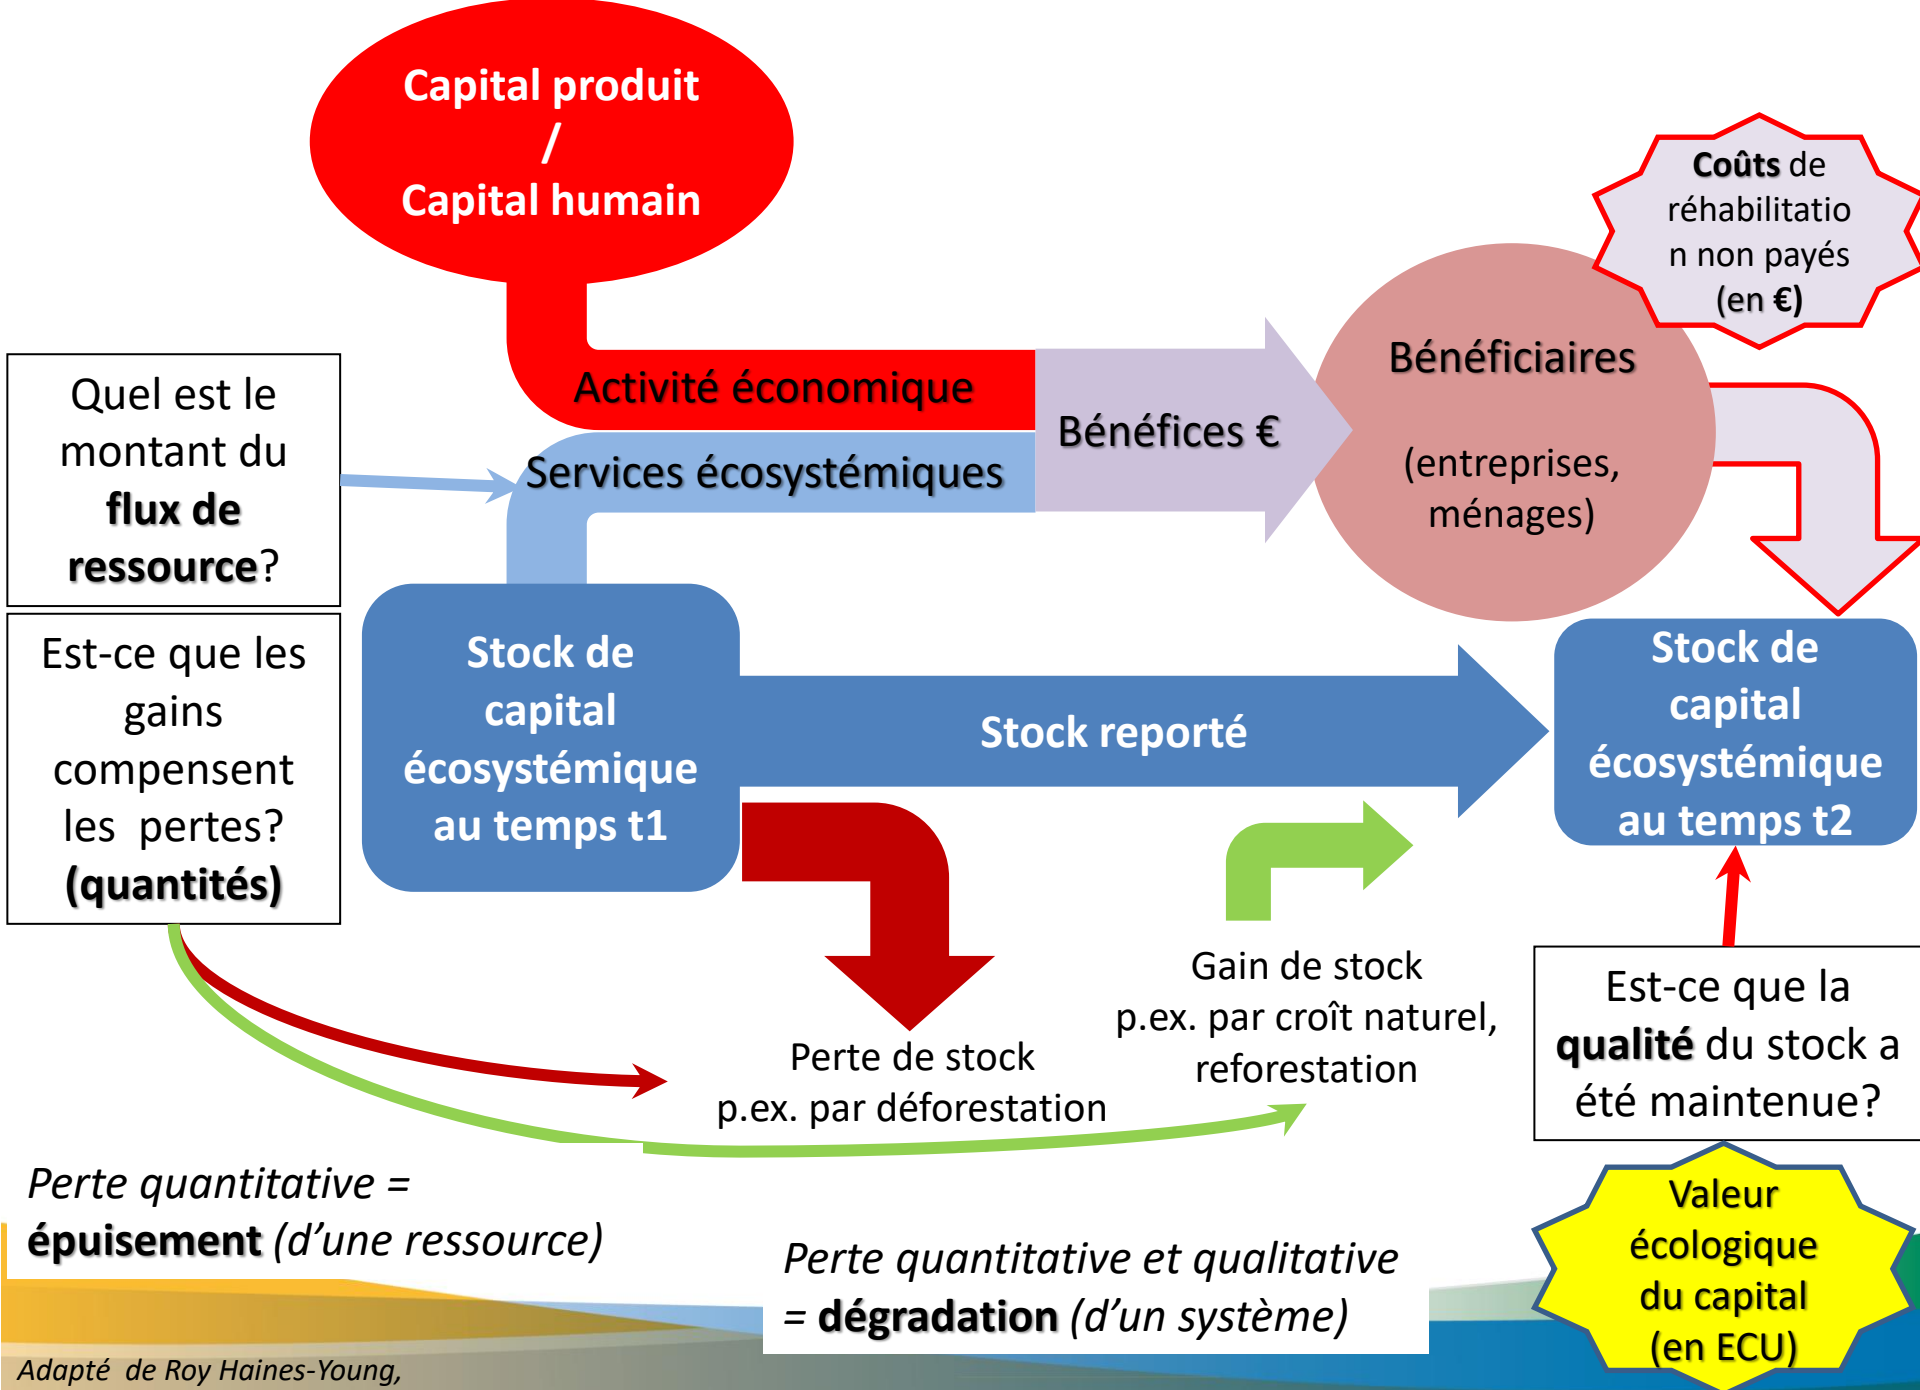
Capital produit
/
Capital humain

Coûts de réhabilitation non payés (en €)

Quel est le montant du flux de ressource?

Activité économique

Services écosystémiques

Bénéfices €

Bénéficiaires

(entreprises, ménages)

Est-ce que les gains compensent les pertes? (quantités)

Stock de capital écosystémique au temps t1

Stock reporté

Stock de capital écosystémique au temps t2

Gain de stock
p.ex. par croît naturel, reforestation

Perte de stock
p.ex. par déforestation

Est-ce que la qualité du stock a été maintenue?

Perte quantitative = épuisement (d'une ressource)

Perte quantitative et qualitative = dégradation (d'un système)

Valeur écologique du capital (en ECU)

Adapté de Roy Haines-Young,